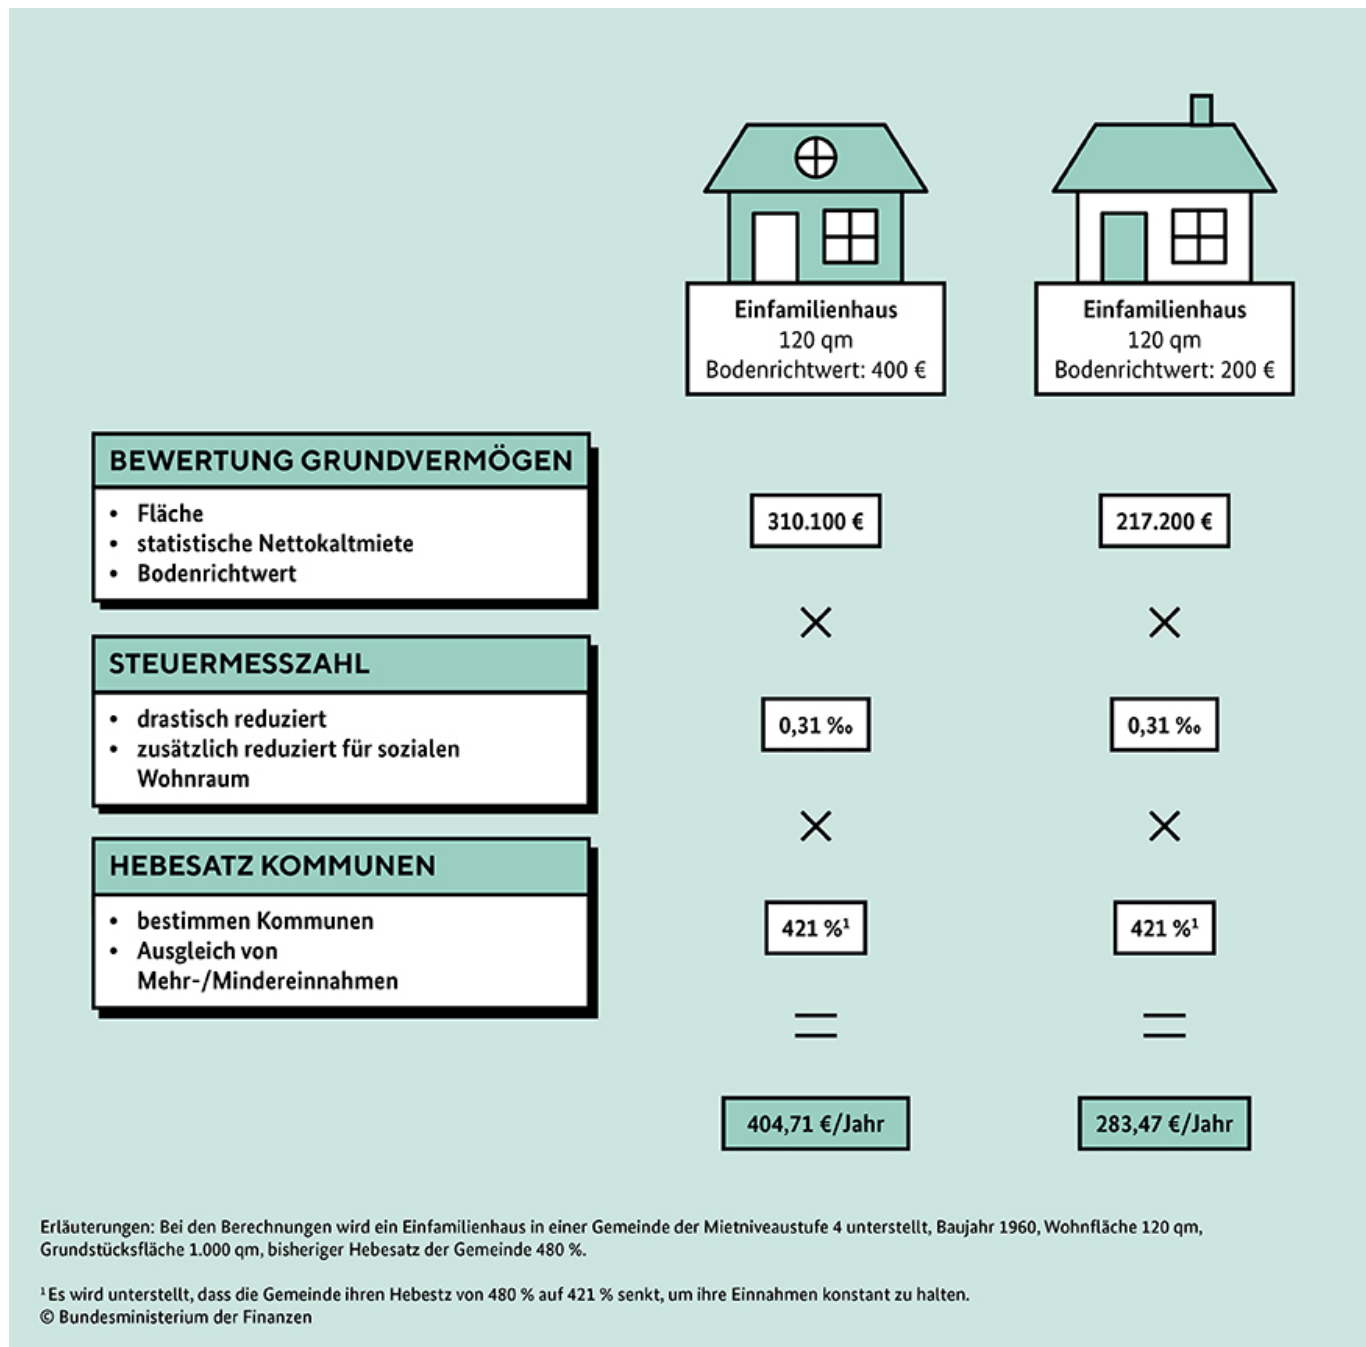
Einfamilienhaus
120 qm
Bodenrichtwert: 400 €

Einfamilienhaus
120 qm
Bodenrichtwert: 200 €

BEWERTUNG GRUNDVERMÖGEN
- Fläche
- statistische Nettokaltmiete
- Bodenrichtwert

310.100 €

217.200 €

×

×

STEUERMESSZAHL
- drastisch reduziert
- zusätzlich reduziert für sozialen Wohnraum

0,31 ‰

0,31 ‰

×

×

HEBESATZ KOMMUNEN
- bestimmen Kommunen
- Ausgleich von Mehr-/Mindereinnahmen

421 %¹

421 %¹

=

=

404,71 €/Jahr

283,47 €/Jahr

Erläuterungen: Bei den Berechnungen wird ein Einfamilienhaus in einer Gemeinde der Mietniveaustufe 4 unterstellt, Baujahr 1960, Wohnfläche 120 qm, Grundstücksfläche 1.000 qm, bisheriger Hebesatz der Gemeinde 480 %.

¹ Es wird unterstellt, dass die Gemeinde ihren Hebestz von 480 % auf 421 % senkt, um ihre Einnahmen konstant zu halten.
© Bundesministerium der Finanzen